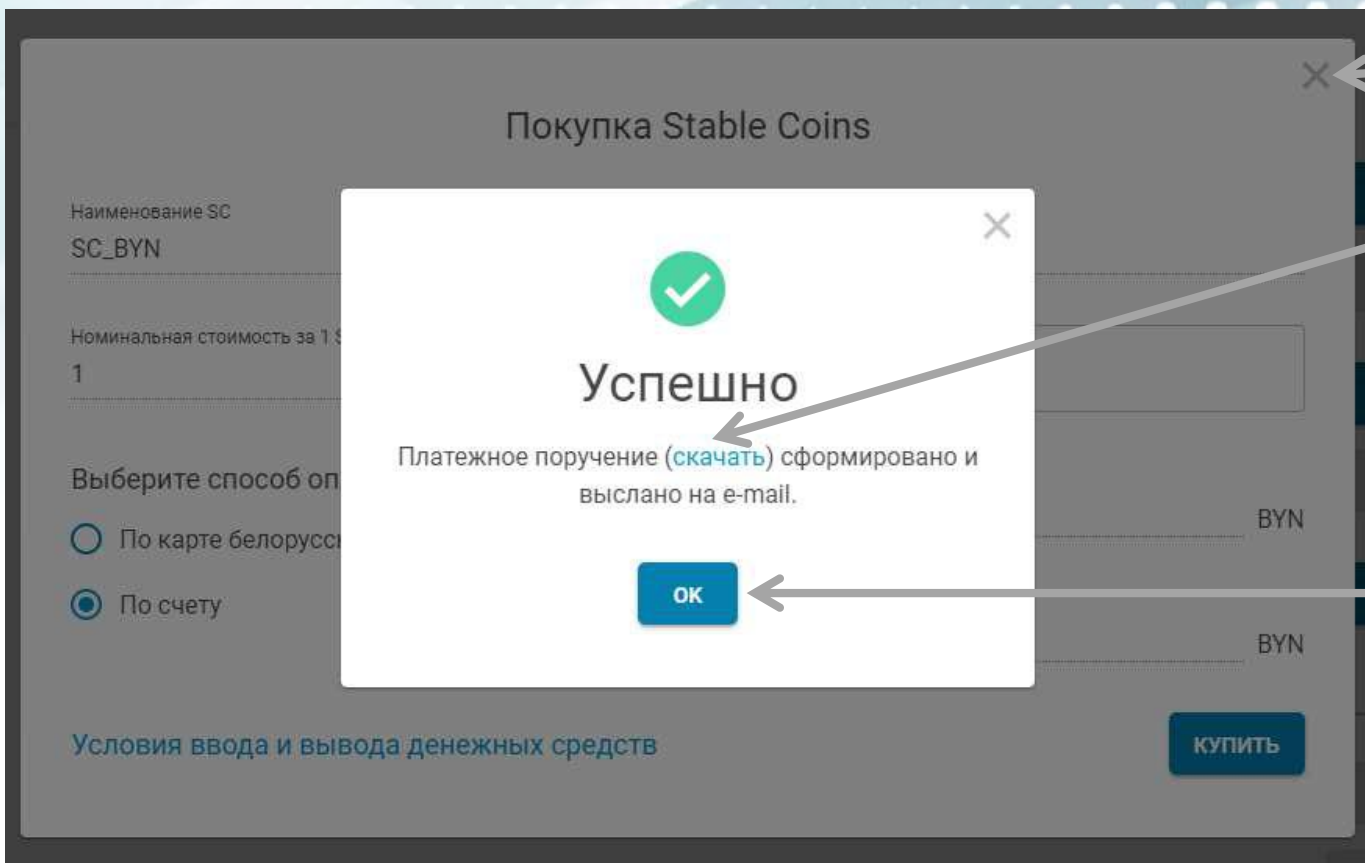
Покупка Stable Coins

Наименование SC
SC_BYN

Номинальная стоимость за 1 S
1

Выберите способ оп

По карте белорусс

По счету

BYN

BYN

Условия ввода и вывода денежных средств

КУПИТЬ

Успешно

Платежное поручение (скачать) сформировано и выслано на e-mail.

ОК